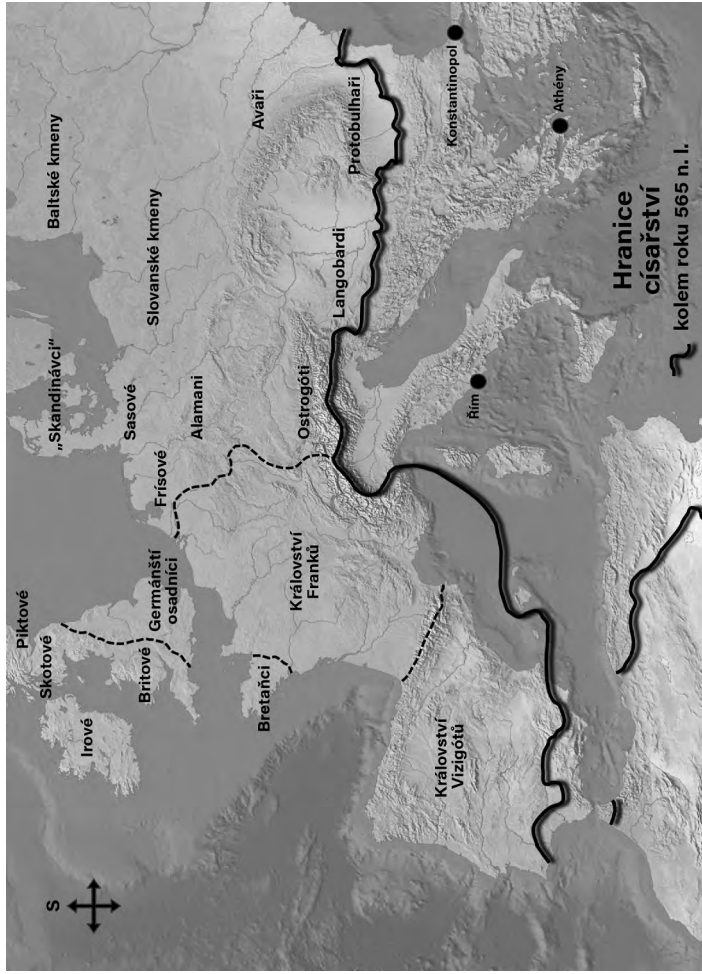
S

Irové

Skotové

Piktové

Britové

Germánští osadníci

Bretaňci

„Skandinávci"

Sasové

Frísové

Království Franků

Království Vizigótů

Alamani

Ostrogóti

Slovanské kmeny

Baltské kmeny

Langobardi

Avaři

Protobulhaři

Řím

Konstantinopol

Athény

Hranice císařství kolem roku 565 n. l.